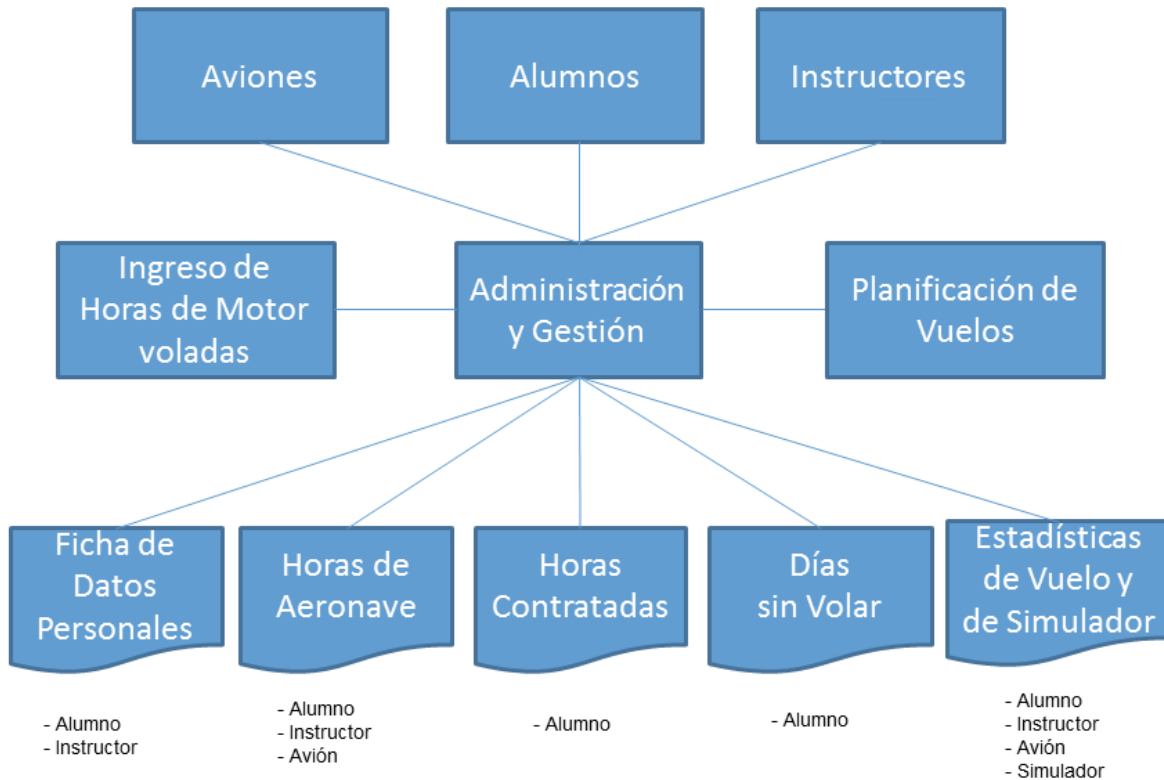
Aviones

Alumnos

Instructores

Ingreso de Horas de Motor voladas

Administración y Gestión

Planificación de Vuelos

Ficha de Datos Personales

Horas de Aeronave

Horas Contratadas

Días sin Volar

Estadísticas de Vuelo y de Simulador

- Alumno
- Instructor

- Alumno
- Instructor
- Avión

- Alumno

- Alumno

- Alumno
- Instructor
- Avión
- Simulador